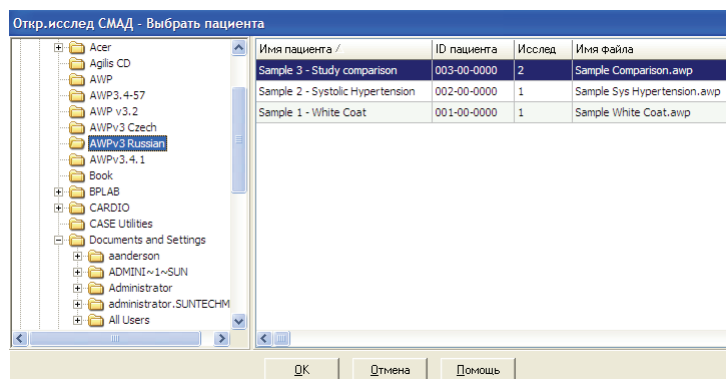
Откр.исслед СМАД - Выбрать пациента

Acer
Agilis CD
AWP
AWP3.4-57
AWP v3.2
AWPv3 Czech
AWPv3 Russian
AWPv3.4.1
Book
BPLAB
CARDIO
CASE Utilities
Documents and Settings
aanderson
ADMINI~1~SUN
Administrator
administrator.SUNTECHM
All Users

| Имя пациента / | ID пациента | Исслед | Имя файла |
|---|---|---|---|
| Sample 3 - Study comparison | 003-00-0000 | 2 | Sample Comparison.awp |
| Sample 2 - Systolic Hypertension | 002-00-0000 | 1 | Sample Sys Hypertension.awp |
| Sample 1 - White Coat | 001-00-0000 | 1 | Sample White Coat.awp |

OK | Отмена | Помощь